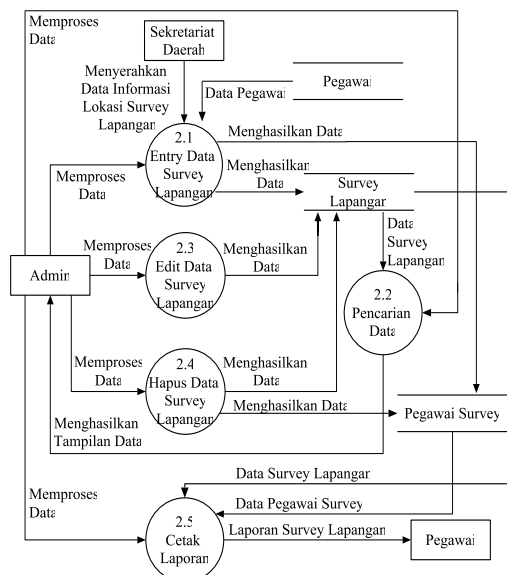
Memproses Data

Sekretariat Daerah

Menyerahkan Data Informasi Lokasi Survey Lapangan

Data Pegawai

Pegawai

2.1
Entry Data Survey Lapangan

Menghasilkan Data

Menghasilkan Data

Memproses Data

Survey Lapangan

Data Survey Lapangan

Memproses Data

2.3
Edit Data Survey Lapangan

Menghasilkan Data

Admin

2.2
Pencarian Data

Memproses Data

2.4
Hapus Data Survey Lapangan

Menghasilkan Data

Menghasilkan Data

Pegawai Survey

Menghasilkan Tampilan Data

Data Survey Lapangan

Memproses Data

Data Pegawai Survey

2.5
Cetak Laporan

Laporan Survey Lapangan

Pegawai